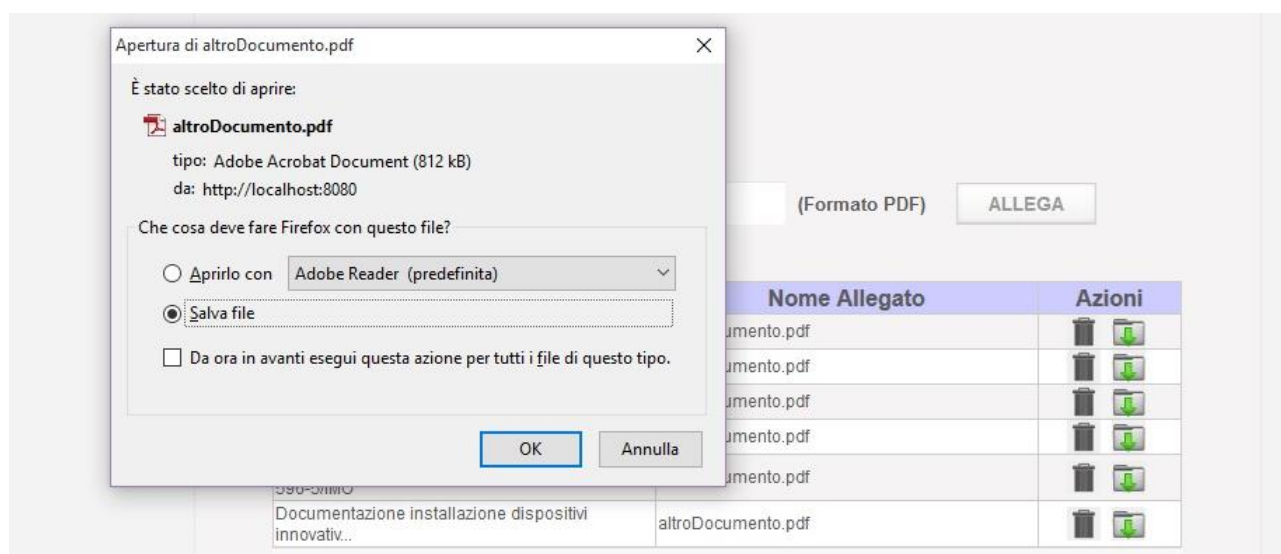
Apertura di altroDocumento.pdf

È stato scelto di aprire:

altroDocumento.pdf

tipo: Adobe Acrobat Document (812 kB)

da: http://localhost:8080

Che cosa deve fare Firefox con questo file?

Aprirlo con Adobe Reader (predefinita)

Salva file

Da ora in avanti esegui questa azione per tutti i file di questo tipo.

OK Annulla

(Formato PDF) ALLEGA

| | Nome Allegato | Azioni |
|---|---|---|
| | umento.pdf | |
| | umento.pdf | |
| | umento.pdf | |
| | umento.pdf | |
| 596-5/MO | umento.pdf | |
| Documentazione installazione dispositivi innovativ... | altroDocumento.pdf | |